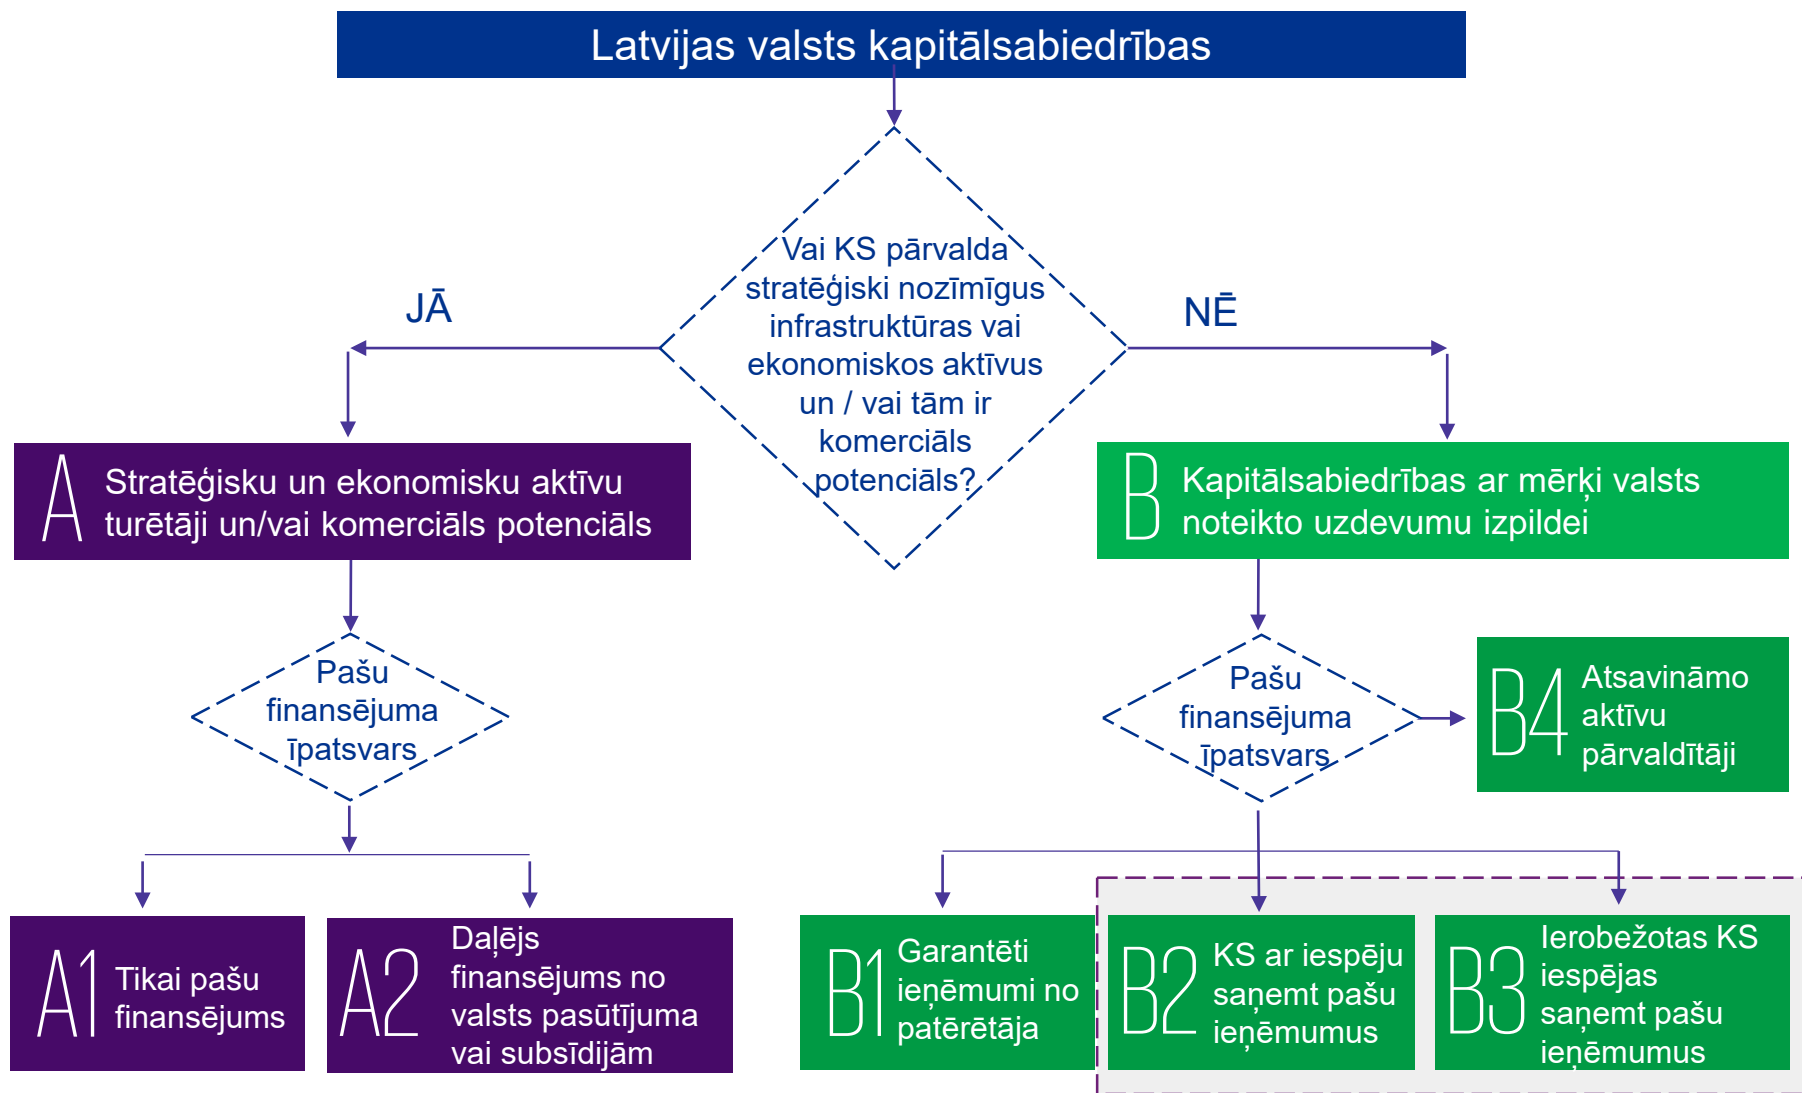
Latvijas valsts kapitālsabiedrības

Vai KS pārvalda stratēģiski nozīmīgus infrastruktūras vai ekonomiskos aktīvus un / vai tām ir komerciāls potenciāls?

JĀ

NĒ

A Stratēģisku un ekonomisku aktīvu turētāji un/vai komerciāls potenciāls

B Kapitālsabiedrības ar mērķi valsts noteikto uzdevumu izpildei

Pašu finansējuma īpatsvars

Pašu finansējuma īpatsvars

B4 Atsavināmo aktīvu pārvaldītāji

A1 Tikai pašu finansējums

A2 Daļējs finansējums no valsts pasūtījuma vai subsīdijām

B1 Garantēti ieņēmumi no patērētāja

B2 KS ar iespēju saņemt pašu ieņēmumus

B3 Ierobežotas KS iespējas saņemt pašu ieņēmumus